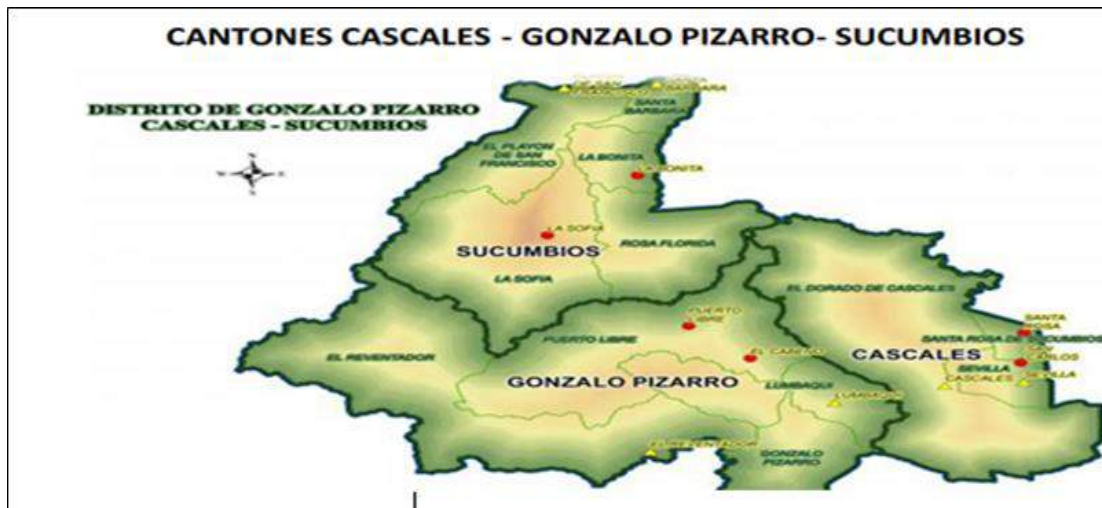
CANTONES CASCALES - GONZALO PIZARRO- SUCUMBIOS

DISTRITO DE GONZALO PIZARRO CASCALES - SUCUMBIOS

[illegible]

SANTA BARBARA

SANTA BARBARA

EL PLAYON DE SAN FRANCISCO

LA BONITA

LA BONITA

LA SOFIA

SUCUMBIOS

ROSA FLORIDA

LA SOFIA

EL DORADO DE CASCALES

SANTA ROSA

SANTA ROSA DE SUCUMBIOS

PUERTO LIBRE

PUERTO LIBRE

EL REVENTADOR

EL CHACO

CASCALES

SAN CARLOS

GONZALO PIZARRO

LUMBAQUI

SEVILLA

CASCALES

SEVILLA

LUMBAQUI

EL REVENTADOR

GONZALO PIZARRO